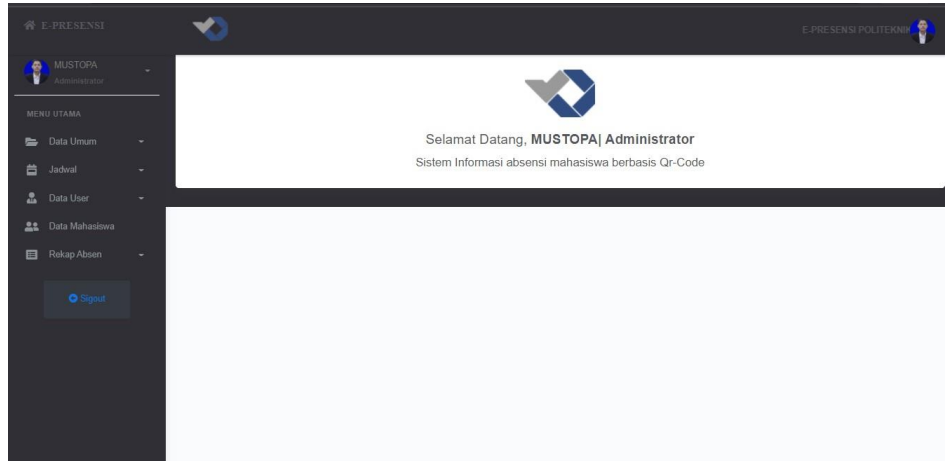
E-PRESENSI

E-PRESENSI POLITEKNIK

MUSTOPA
Administrator

MENU UTAMA

Data Umum

Jadwal

Data User

Data Mahasiswa

Rekap Absen

Sigout

Selamat Datang, **MUSTOPA| Administrator**

Sistem Informasi absensi mahasiswa berbasis Qr-Code